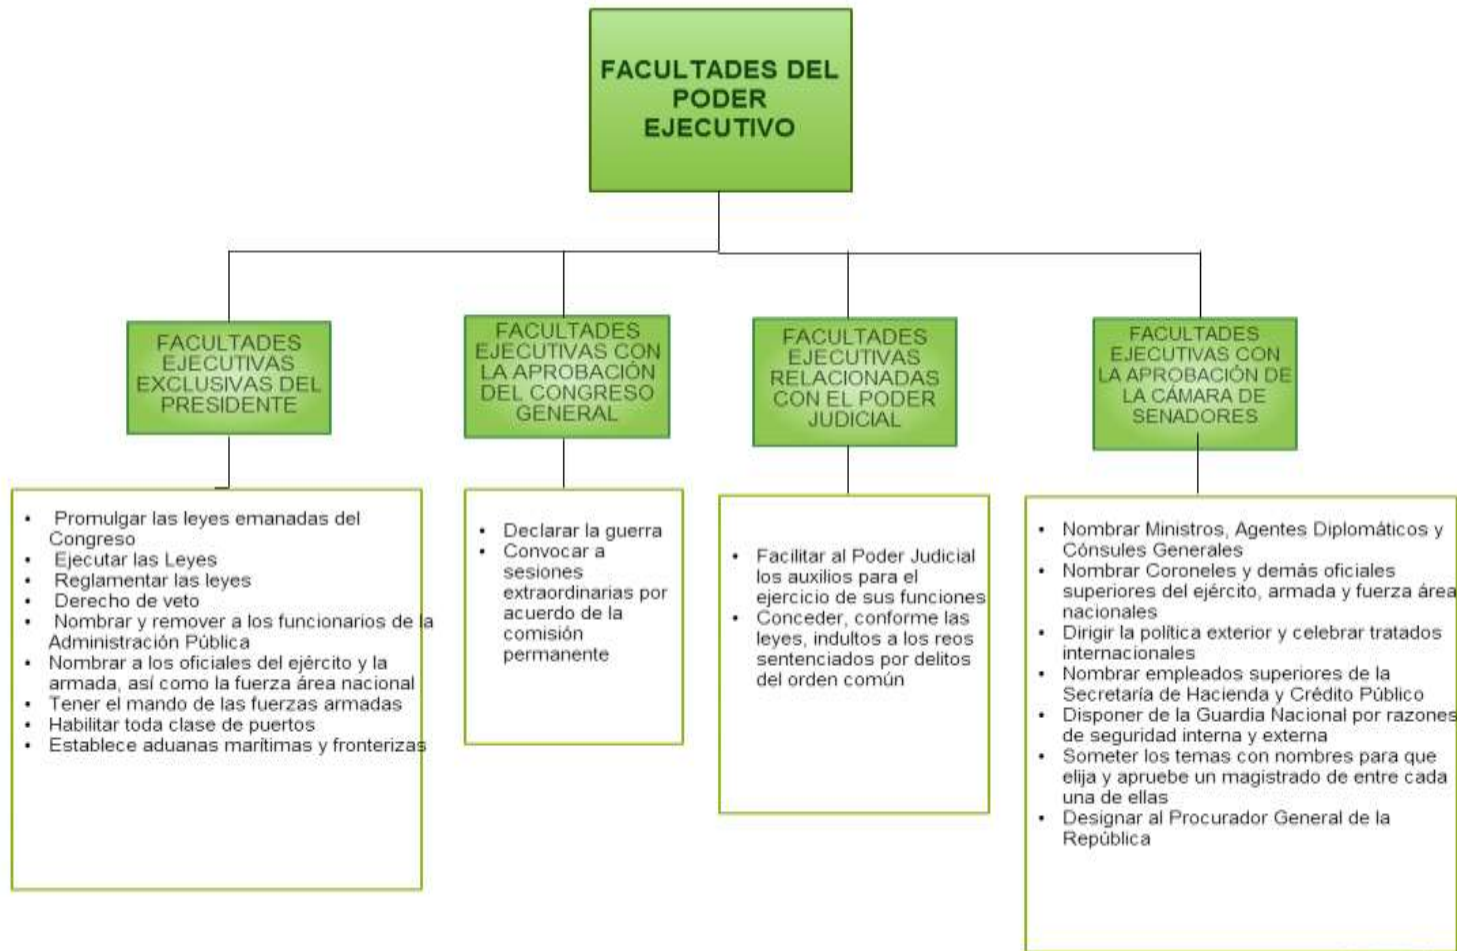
FACULTADES DEL PODER EJECUTIVO

FACULTADES EJECUTIVAS EXCLUSIVAS DEL PRESIDENTE

- Promulgar las leyes emanadas del Congreso
- Ejecutar las Leyes
- Reglamentar las leyes
- Derecho de veto
- Nombrar y remover a los funcionarios de la Administración Pública
- Nombrar a los oficiales del ejército y la armada, así como la fuerza área nacional
- Tener el mando de las fuerzas armadas
- Habilitar toda clase de puertos
- Establece aduanas marítimas y fronterizas

FACULTADES EJECUTIVAS CON LA APROBACIÓN DEL CONGRESO GENERAL

- Declarar la guerra
- Convocar a sesiones extraordinarias por acuerdo de la comisión permanente

FACULTADES EJECUTIVAS RELACIONADAS CON EL PODER JUDICIAL

- Facilitar al Poder Judicial los auxilios para el ejercicio de sus funciones
- Conceder, conforme las leyes, indultos a los reos sentenciados por delitos del orden común

FACULTADES EJECUTIVAS CON LA APROBACIÓN DE LA CÁMARA DE SENADORES

- Nombrar Ministros, Agentes Diplomáticos y Cónsules Generales
- Nombrar Coroneles y demás oficiales superiores del ejército, armada y fuerza área nacionales
- Dirigir la política exterior y celebrar tratados internacionales
- Nombrar empleados superiores de la Secretaría de Hacienda y Crédito Público
- Disponer de la Guardia Nacional por razones de seguridad interna y externa
- Someter los temas con nombres para que elija y apruebe un magistrado de entre cada una de ellas
- Designar al Procurador General de la República